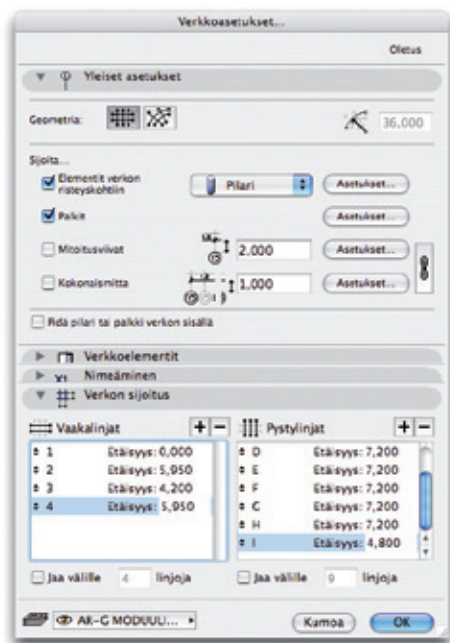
Verkkoasetukset...

Oletus

Yleiset asetukset

Geometria:

36,000

Sijoita...

Elementit verkon risteyskohtiin

Pilari

Asetukset...

Palkit

Asetukset...

Mitoitusviivat

2.000

Asetukset...

Kokonaismitta

1,000

Asetukset...

Pidä pilari tai palkki verkon sisällä

Verkkoelementit

Nimeäminen

Verkon sijoitus

Vaakalinjat

Pystylinjat

| | |
|---|---|
| 1 | Etäisyys: 0,000 |
| 2 | Etäisyys: 5,950 |
| 3 | Etäisyys: 4,200 |
| 4 | Etäisyys: 5,950 |

| | |
|---|---|
| D | Etäisyys: 7,200 |
| E | Etäisyys: 7,200 |
| F | Etäisyys: 7,200 |
| C | Etäisyys: 7,200 |
| H | Etäisyys: 7,200 |
| I | Etäisyys: 4,800 |

Jaa välille 4 linjoja

Jaa välille 9 linjoja

AR-G MODUULI...

Kumoa

OK